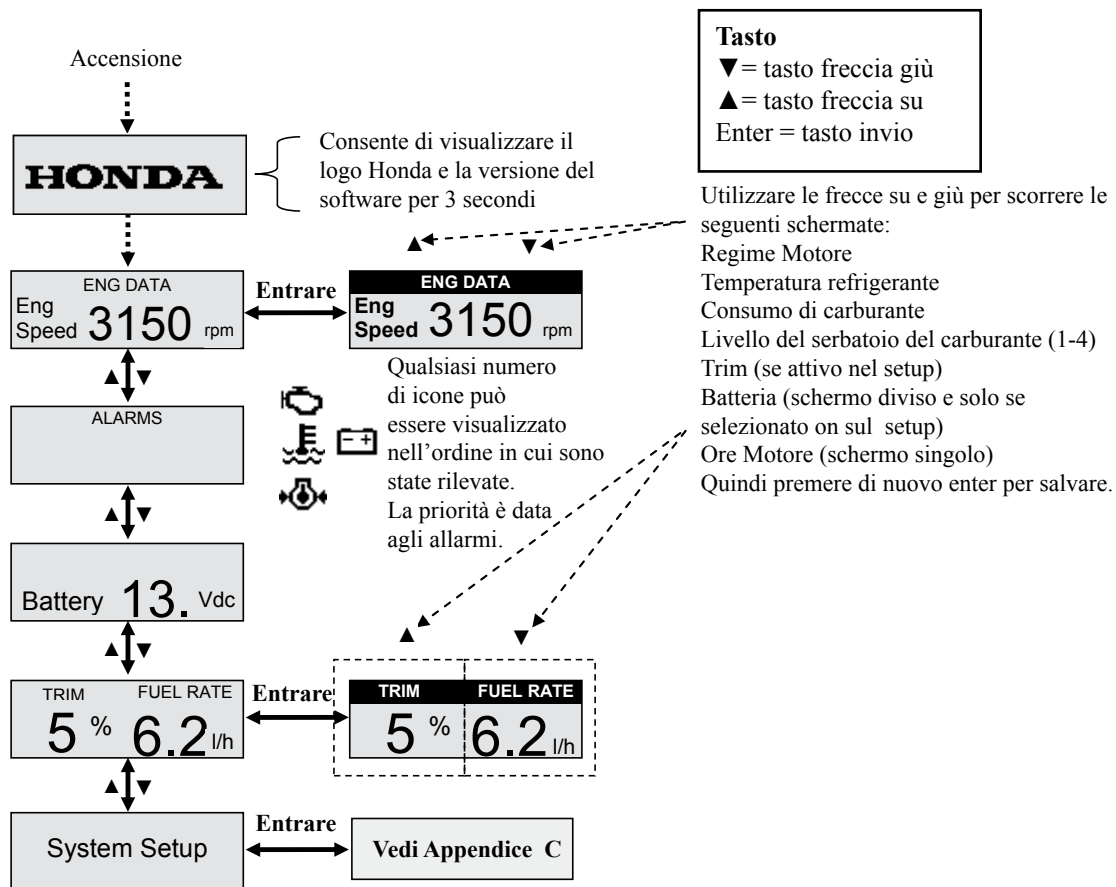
Tasto
▼= tasto freccia giù
▲= tasto freccia su
Enter = tasto invio

Accensione

HONDA

Consente di visualizzare il logo Honda e la versione del software per 3 secondi

Utilizzare le frecce su e giù per scorrere le seguenti schermate:
Regime Motore
Temperatura refrigerante
Consumo di carburante
Livello del serbatoio del carburante (1-4)
Trim (se attivo nel setup)
Batteria (schermo diviso e solo se selezionato on sul setup)
Ore Motore (schermo singolo)
Quindi premere di nuovo enter per salvare.

▲ ▼

ENG DATA
Eng Speed 3150 rpm

Entrare

ENG DATA
Eng Speed 3150 rpm

▲▼

ALARMS

Qualsiasi numero di icone può essere visualizzato nell'ordine in cui sono state rilevate. La priorità è data agli allarmi.

▲▼

Battery 13. Vdc

▲▼

▲ ▼

TRIM FUEL RATE
5 % 6.2 l/h

Entrare

TRIM FUEL RATE
5 % 6.2 l/h

▲▼

System Setup

Entrare

Vedi Appendice C